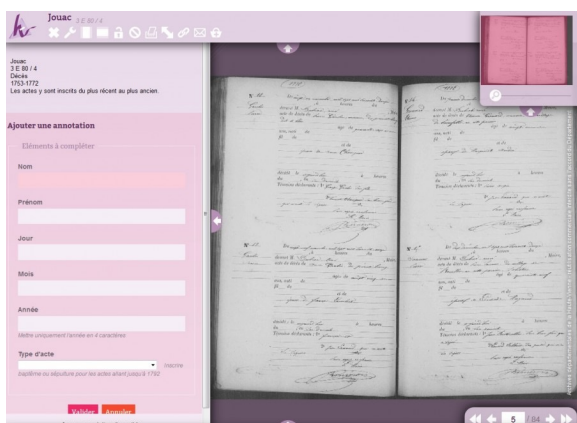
Jouac 3 E 80 / 4

Jouac
3 E 80 / 4
Décès
1753-1772
Les actes y sont inscrits du plus récent au plus ancien.

Ajouter une annotation

Eléments à compléter

Nom

Prénom

Jour

Mois

Année

Mettre uniquement l'année en 4 caractères

Type d'acte

Inscrire

baptême ou sépulture pour les actes avant jusqu'à 1792

Valider Annuler

5 / 84

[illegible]